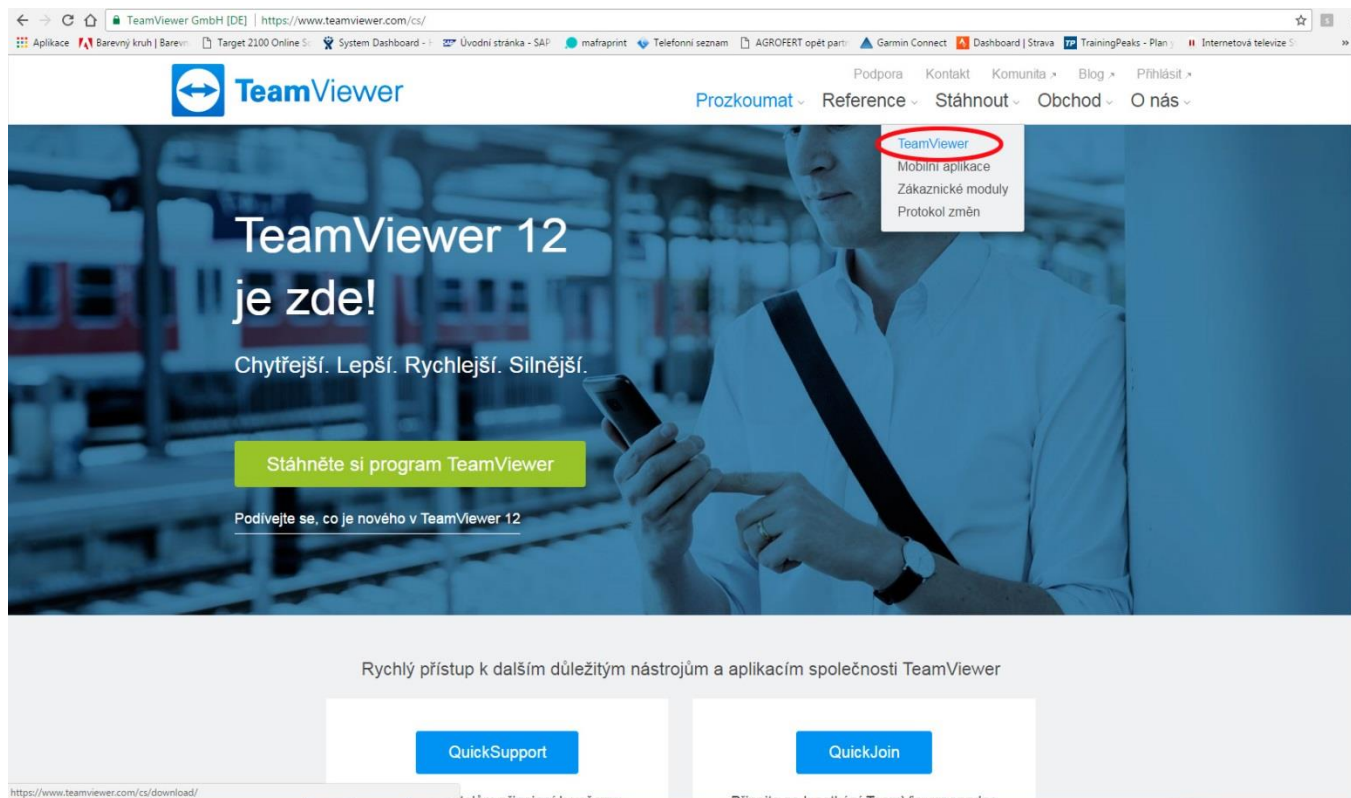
TeamViewer GmbH [DE] | https://www.teamviewer.com/cs/

Aplikace Barevný kruh | Barevn Target 2100 Online S System Dashboard - Úvodní stránka - SAP mafraprint Telefonní seznam AGROFERT opět part Garmin Connect Dashboard | Strava TrainingPeaks - Plan Internetová televize S

TeamViewer

Podpora Kontakt Komunita Blog Přihlásit

Prozkoumat Reference Stáhnout Obchod O nás

TeamViewer
Mobilní aplikace
Zákaznické moduly
Protokol změn

TeamViewer 12 je zde!

Chytřejší. Lepší. Rychlejší. Silnější.

Stáhněte si program TeamViewer

Podívejte se, co je nového v TeamViewer 12

Rychlý přístup k dalším důležitým nástrojům a aplikacím společnosti TeamViewer

QuickSupport

QuickJoin

https://www.teamviewer.com/cs/download/

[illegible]

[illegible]